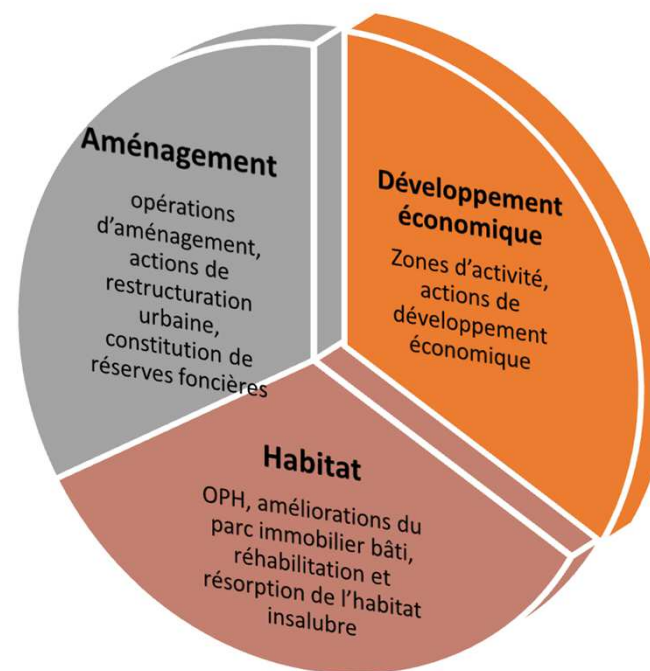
Aménagement

opérations d'aménagement, actions de restructuration urbaine, constitution de réserves foncières

Développement économique

Zones d'activité, actions de développement économique

Habitat

OPH, améliorations du parc immobilier bâti, réhabilitation et résorption de l'habitat insalubre